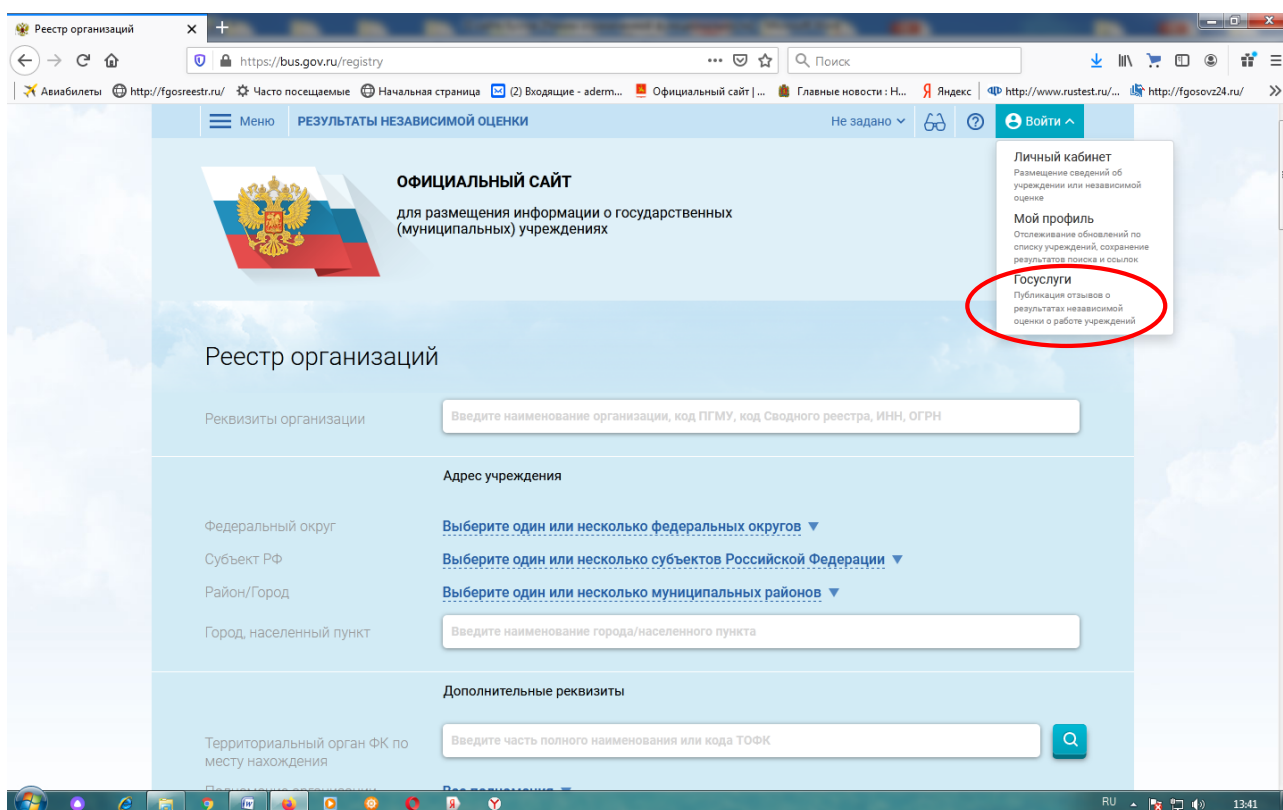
Реестр организаций ×

https://bus.gov.ru/registry

Поиск

Авиабилеты http://fgosreestr.ru/ Часто посещаемые Начальная страница (2) Входящие - aderm... Официальный сайт | ... Главные новости : Н... Яндекс http://www.rustest.ru/... http://fgosovz24.ru/

Меню РЕЗУЛЬТАТЫ НЕЗАВИСИМОЙ ОЦЕНКИ Не задано Войти

ОФИЦИАЛЬНЫЙ САЙТ

для размещения информации о государственных (муниципальных) учреждениях

Личный кабинет
Размещение сведений об учреждении или независимой оценке

Мой профиль
Отслеживание обновлений по списку учреждений, сохранение результатов поиска и ссылок

Госуслуги
Публикация отзывов о результатах независимой оценки о работе учреждений

Реестр организаций

Реквизиты организации | Введите наименование организации, код ПГМУ, код Сводного реестра, ИНН, ОГРН

Адрес учреждения

Федеральный округ | Выберите один или несколько федеральных округов

Субъект РФ | Выберите один или несколько субъектов Российской Федерации

Район/Город | Выберите один или несколько муниципальных районов

Город, населенный пункт | Введите наименование города/населенного пункта

Дополнительные реквизиты

Территориальный орган ФК по месту нахождения | Введите часть полного наименования или кода ТОФК

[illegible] Все полномочия

RU 13:41